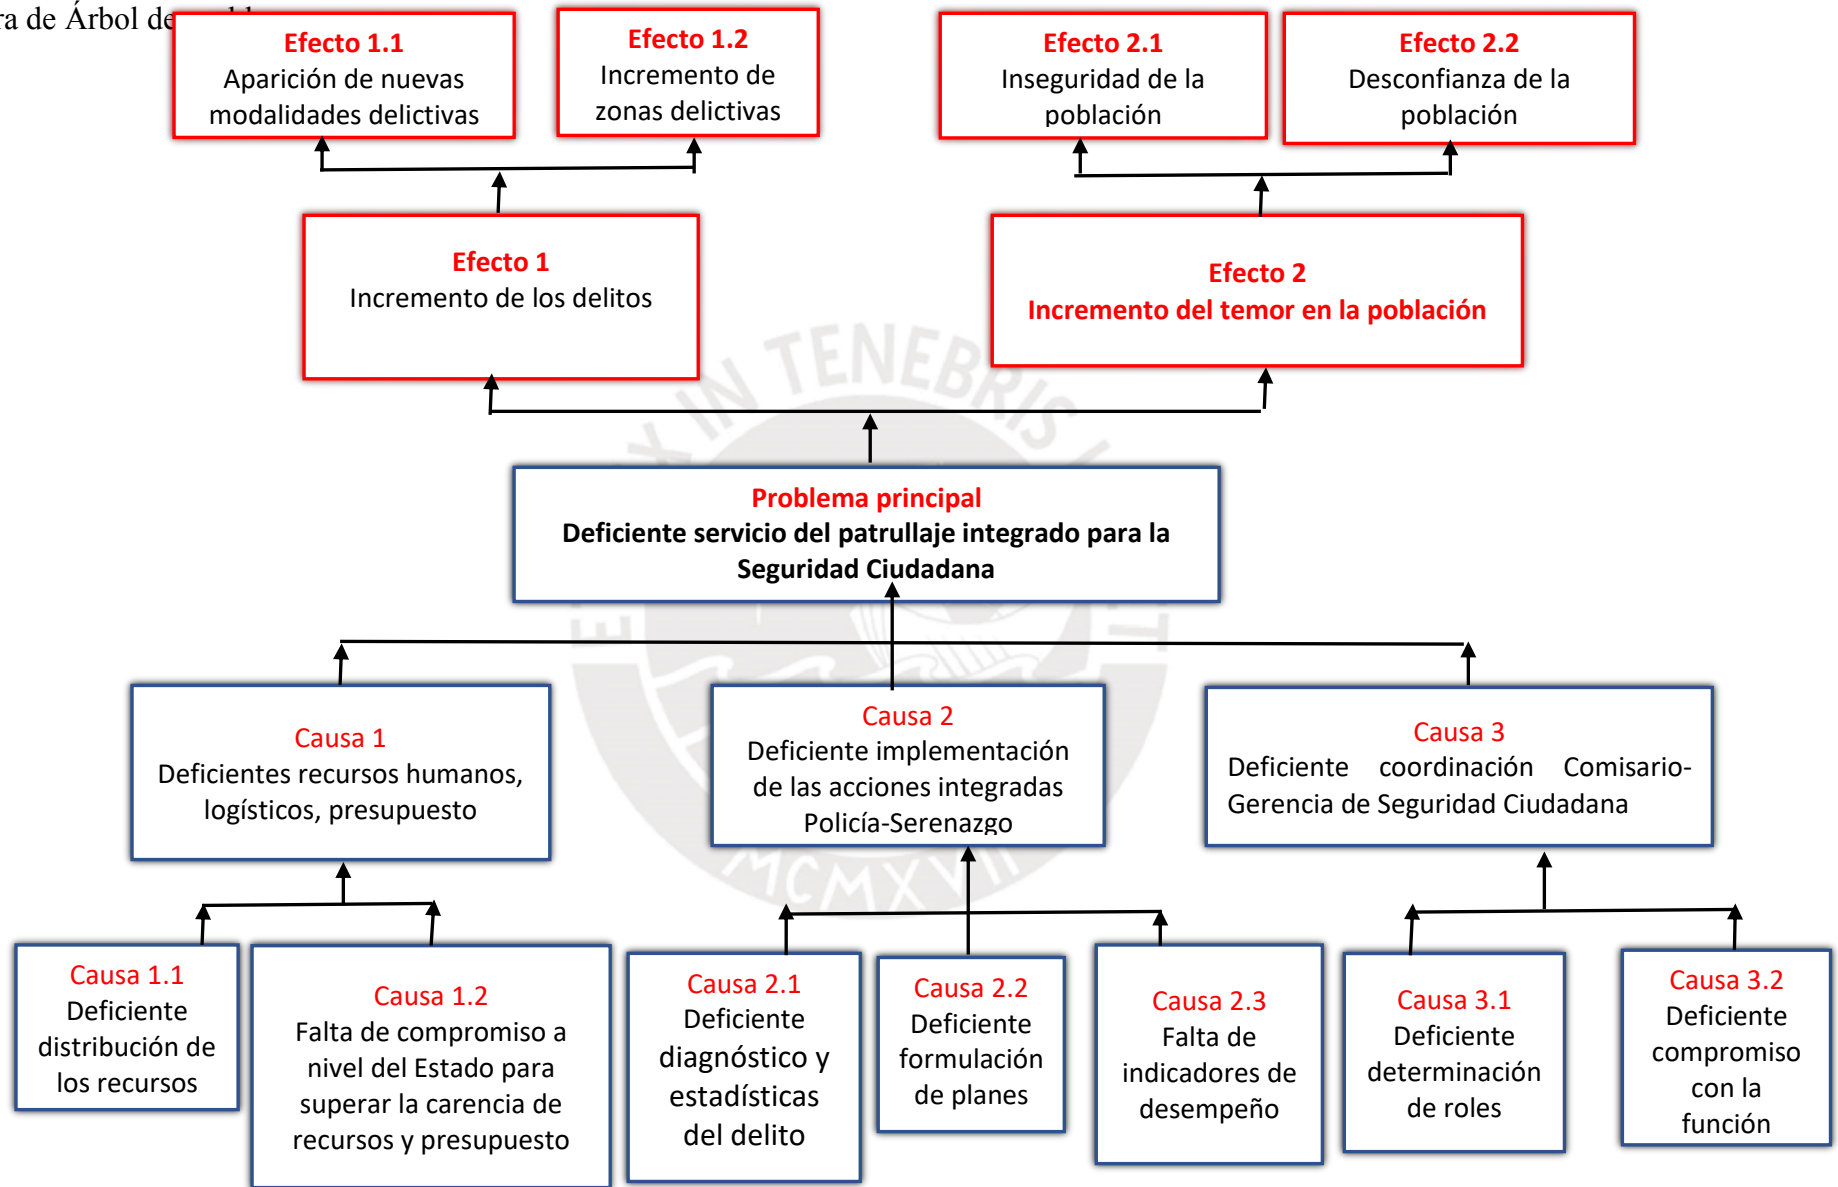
ra de Árbol de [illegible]

Efecto 1.1
Aparición de nuevas modalidades delictivas

Efecto 1.2
Incremento de zonas delictivas

Efecto 2.1
Inseguridad de la población

Efecto 2.2
Desconfianza de la población

Efecto 1
Incremento de los delitos

Efecto 2
Incremento del temor en la población

Problema principal
Deficiente servicio del patrullaje integrado para la Seguridad Ciudadana

Causa 1
Deficientes recursos humanos, logísticos, presupuesto

Causa 2
Deficiente implementación de las acciones integradas Policía-Serenazgo

Causa 3
Deficiente coordinación Comisario-Gerencia de Seguridad Ciudadana

Causa 1.1
Deficiente distribución de los recursos

Causa 1.2
Falta de compromiso a nivel del Estado para superar la carencia de recursos y presupuesto

Causa 2.1
Deficiente diagnóstico y estadísticas del delito

Causa 2.2
Deficiente formulación de planes

Causa 2.3
Falta de indicadores de desempeño

Causa 3.1
Deficiente determinación de roles

Causa 3.2
Deficiente compromiso con la función